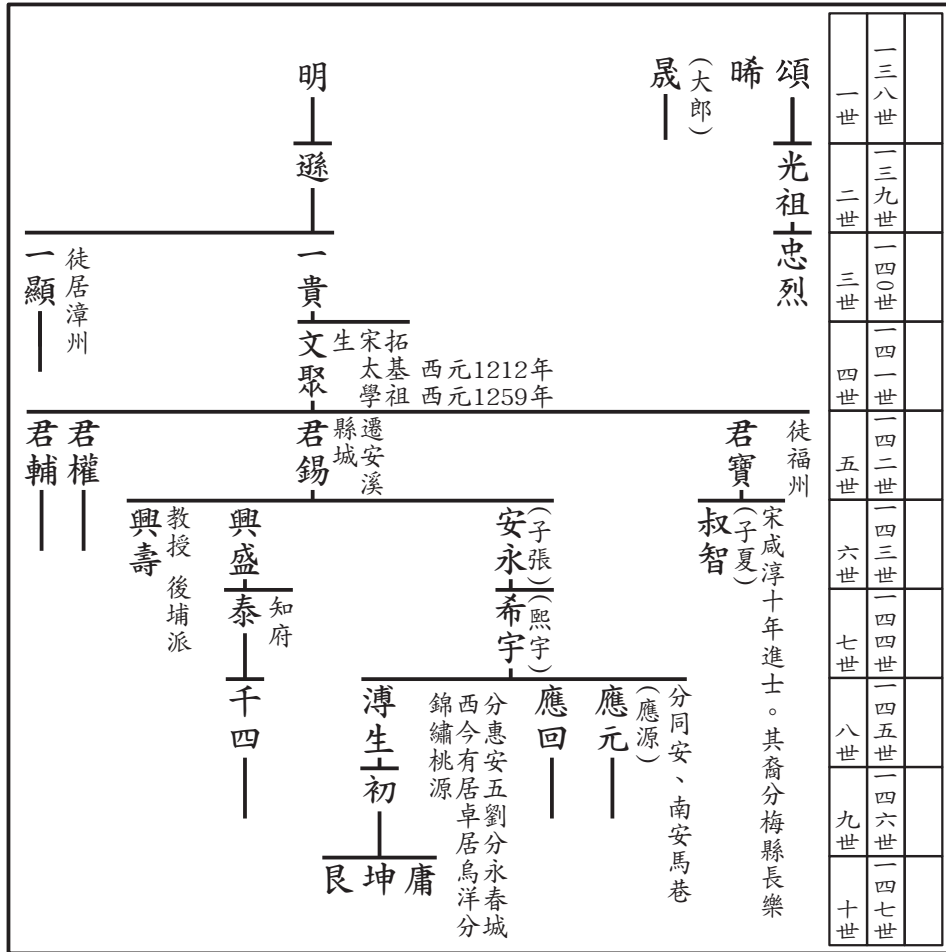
| 一世 | 一三八世 |
|---|---|
| 二世 | 一三九世 |
| 三世 | 一四〇世 |
| 四世 | 一四一世 |
| 五世 | 一四二世 |
| 六世 | 一四三世 |
| 七世 | 一四四世 |
| 八世 | 一四五世 |
| 九世 | 一四六世 |
| 十世 | 一四七世 |

頌 晞 (大郎) 晟

光祖

忠烈

明

遜

一貴

一顯 徙居漳州

文聚 生 宋太學 拓基祖 西元1212年 西元1259年

君寶 徙福州

叔智 (子夏) 宋咸淳十年進士。其裔分梅縣長樂

君錫 遷安溪縣城

君權

君輔

安永 (子張)

希宇 (熙宇)

應元 (應源) 分同安、南安馬巷

應回

溥生 分惠安五劉分永春城西今有居卓居烏洋分錦繡桃源

初

艮 坤 庸

興盛

泰 知府

千四

興壽 教授 後埔派